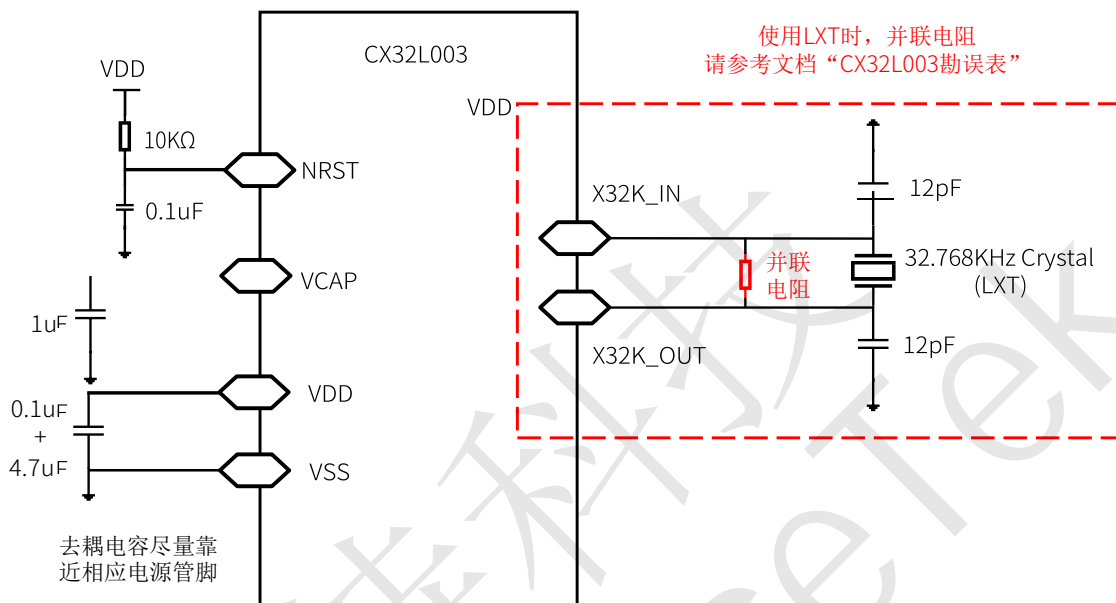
CX32L003

使用LXT时，并联电阻
请参考文档“CX32L003勘误表”

VDD

10KΩ

NRST

0.1uF

VCAP

1uF

VDD

0.1uF
+
4.7uF

VSS

去耦电容尽量靠
近相应电源管脚

VDD

X32K_IN

12pF

并联
电阻

32.768KHz Crystal
(LXT)

X32K_OUT

12pF